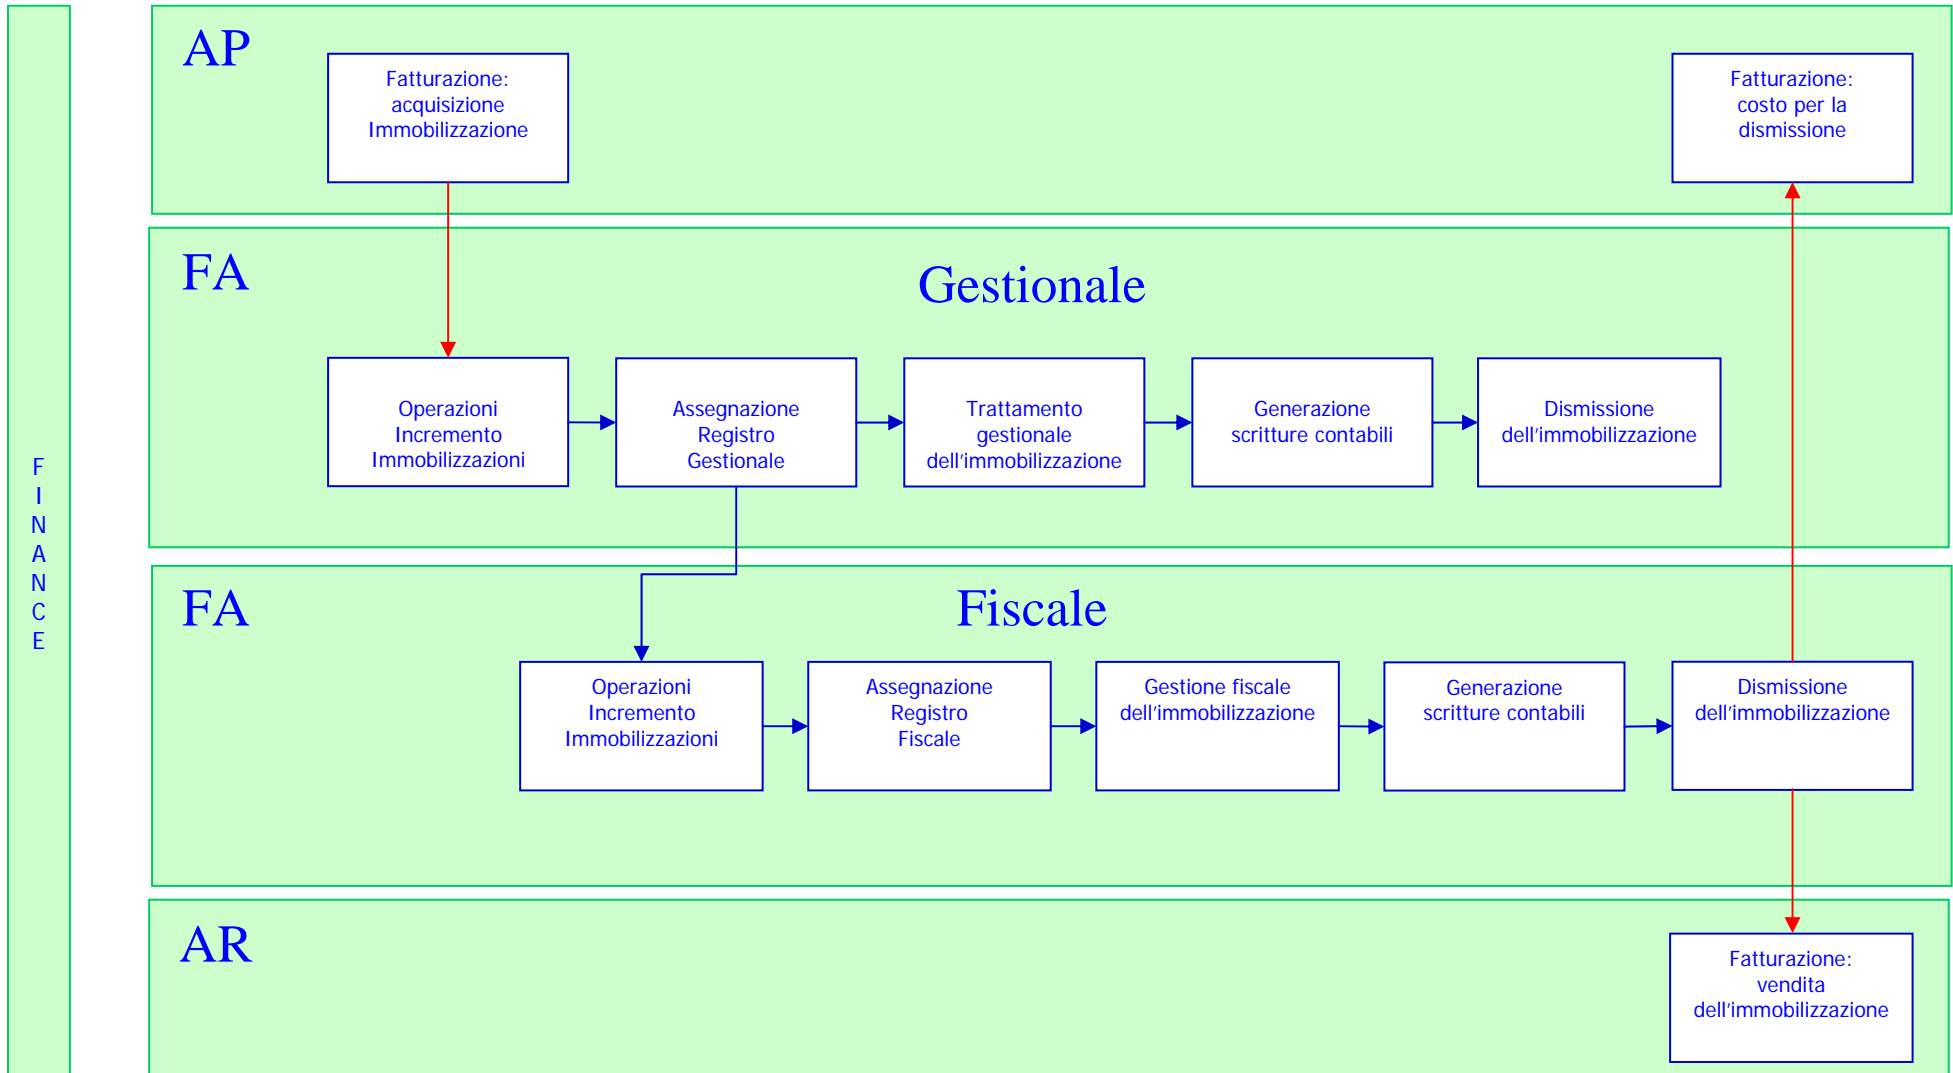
FINANCE

AP

Fatturazione: acquisizione Immobilizzazione

Fatturazione: costo per la dismissione

FA

Gestionale

Operazioni Incremento Immobilizzazioni

Assegnazione Registro Gestionale

Trattamento gestionale dell'immobilizzazione

Generazione scritture contabili

Dismissione dell'immobilizzazione

FA

Fiscale

Operazioni Incremento Immobilizzazioni

Assegnazione Registro Fiscale

Gestione fiscale dell'immobilizzazione

Generazione scritture contabili

Dismissione dell'immobilizzazione

AR

Fatturazione: vendita dell'immobilizzazione